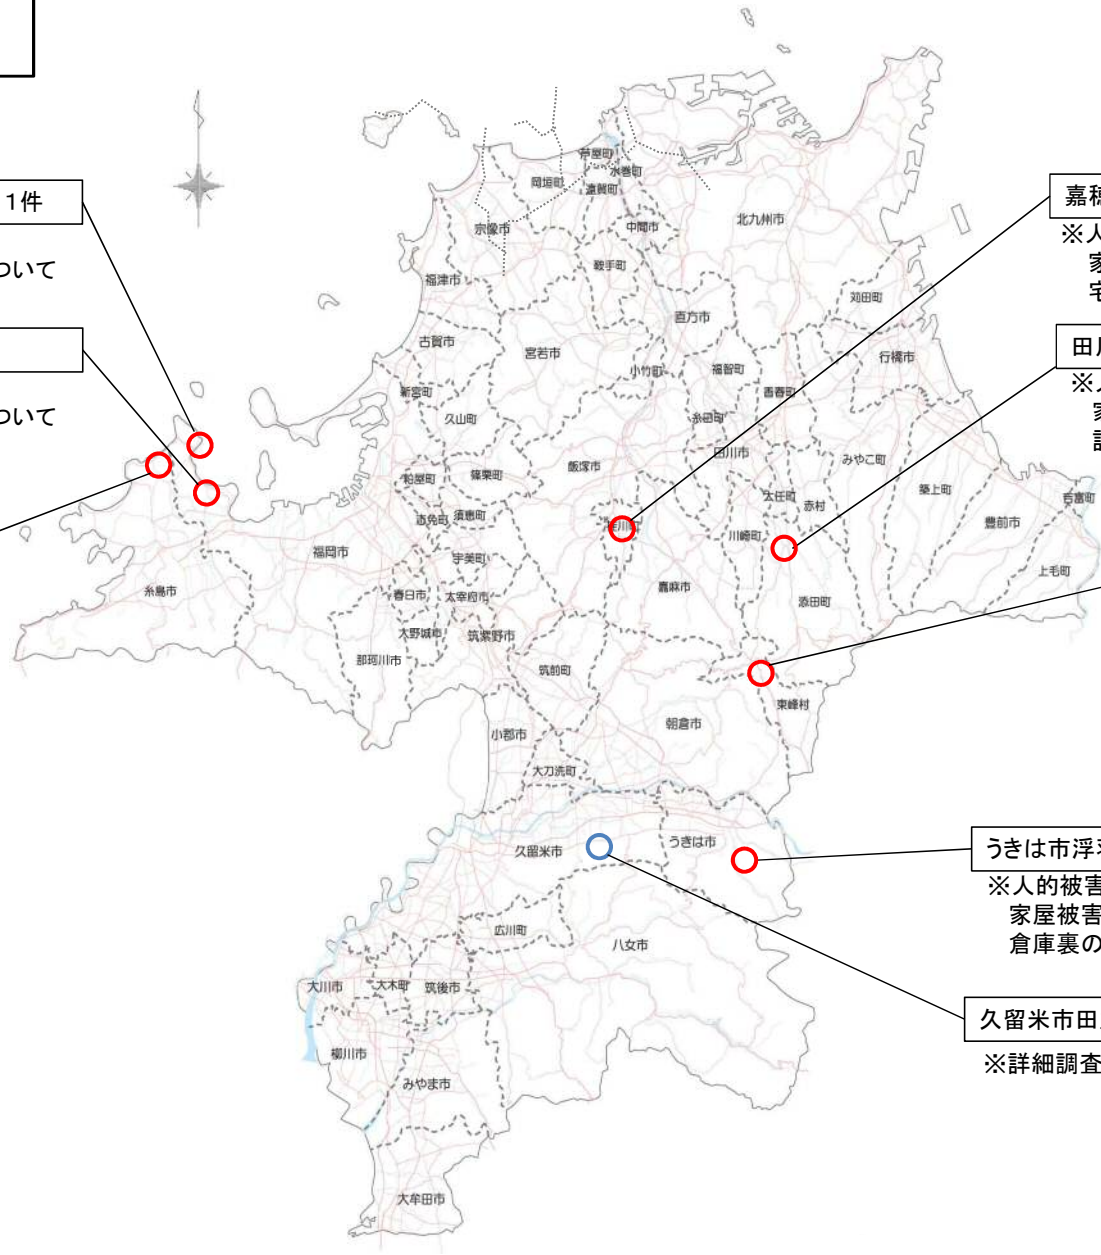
1件

ついて

ついて

芦屋町
水巻町
岡垣町
遠賀町
中間市
北九州市
宗像市
鞍手町
福津市
苅田町
直方市
古賀市
宮若市
行橋市
小竹町
福智町
新宮町
香春町
久山町
糸田町
田川市
みやこ町
篠栗町
粕屋町
飯塚市
築上町
大任町
赤村
吉富町
須恵町
志免町
嘉穂
川崎町
豊前市
福岡市
宇美町
嘉麻市
上毛町
糸島市
春日市
太宰府市
添田町
大野城市
筑紫野市
那珂川市
筑前町
東峰村
朝倉市
小郡市
大刀洗町
うきは市
久留米市
広川町
八女市
大川市
大木町
筑後市
柳川市
みやま市
大牟田市

嘉穂
※人
家
宅

田
※人
家
話

うきは市浮
※人的被害
家屋被害
倉庫裏の

久留米市田
※詳細調査